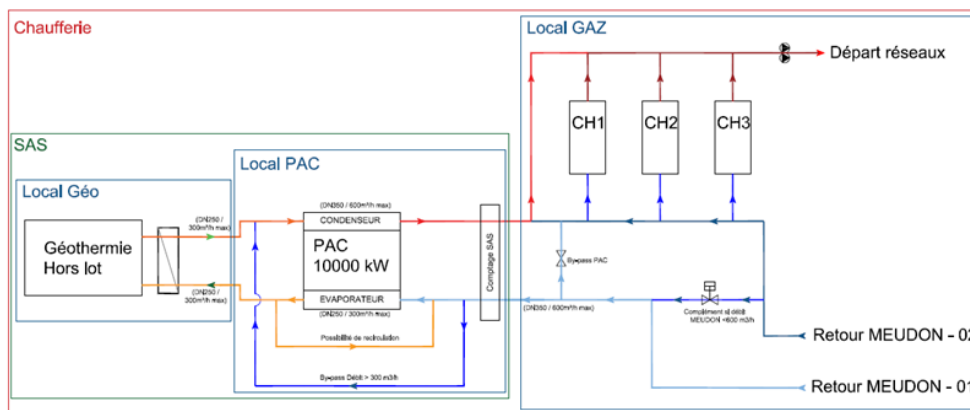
Chaufferie

Local GAZ

Départ réseaux

CH1

CH2

CH3

SAS

Local PAC

Local Géo

Géothermie Hors lot

(DN250 / 300m³/h max)

(DN350 / 600m³/h max)

CONDENSEUR

PAC 10000 kW

EVAPORATEUR

(DN250 / 300m³/h max)

(DN250 / 300m³/h max)

Comptage SAS

By-pass PAC

(DN350 / 600m³/h max)

Complément si débit MEUDON >600 m3/h

Possibilité de recirculation

By-pass Débit > 300 m3/h

Retour MEUDON - 02

Retour MEUDON - 01